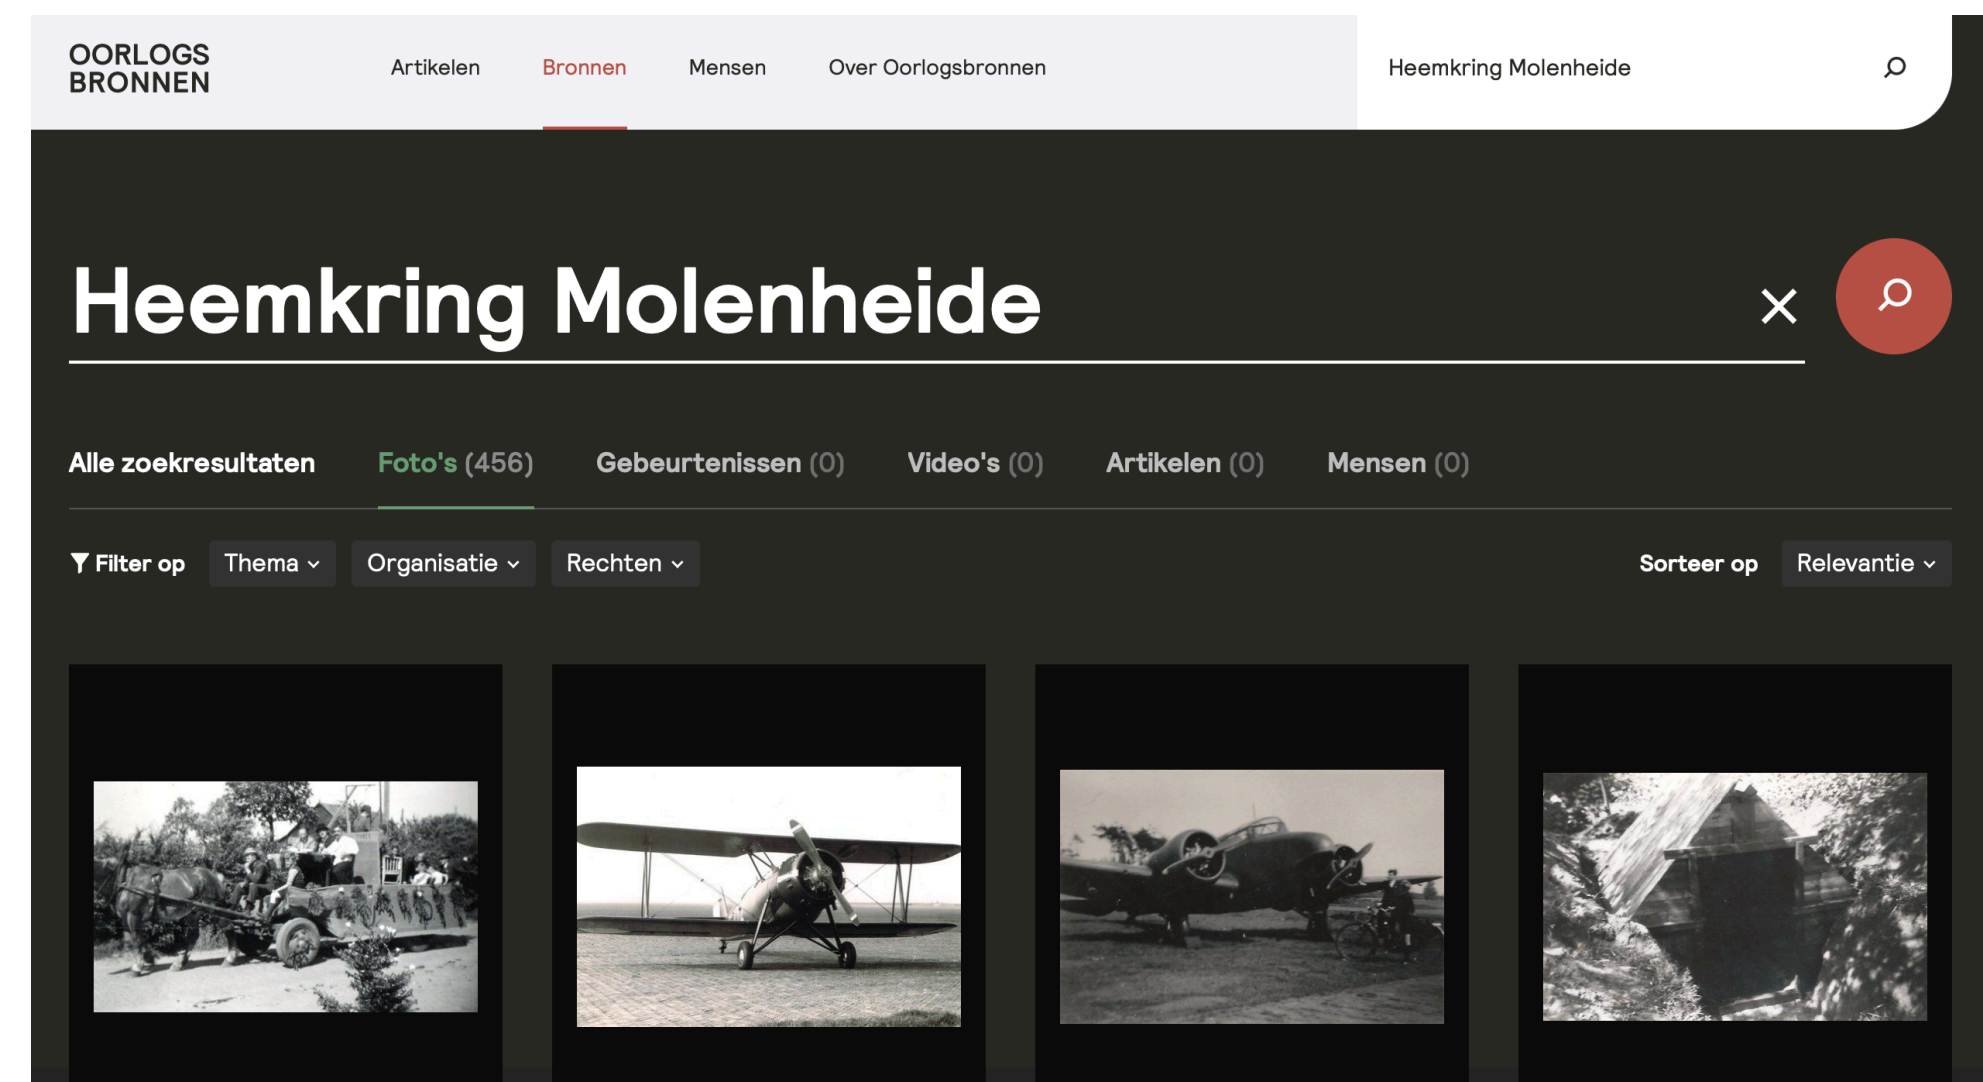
OORLOGS BRONNEN

Artikelen Bronnen Mensen Over Oorlogsbronnen

Heemkring Molenheide

Heemkring Molenheide

Alle zoekresultaten Foto's (456) Gebeurtenissen (0) Video's (0) Artikelen (0) Mensen (0)

Filter op Thema Organisatie Rechten

Sorteer op Relevantie